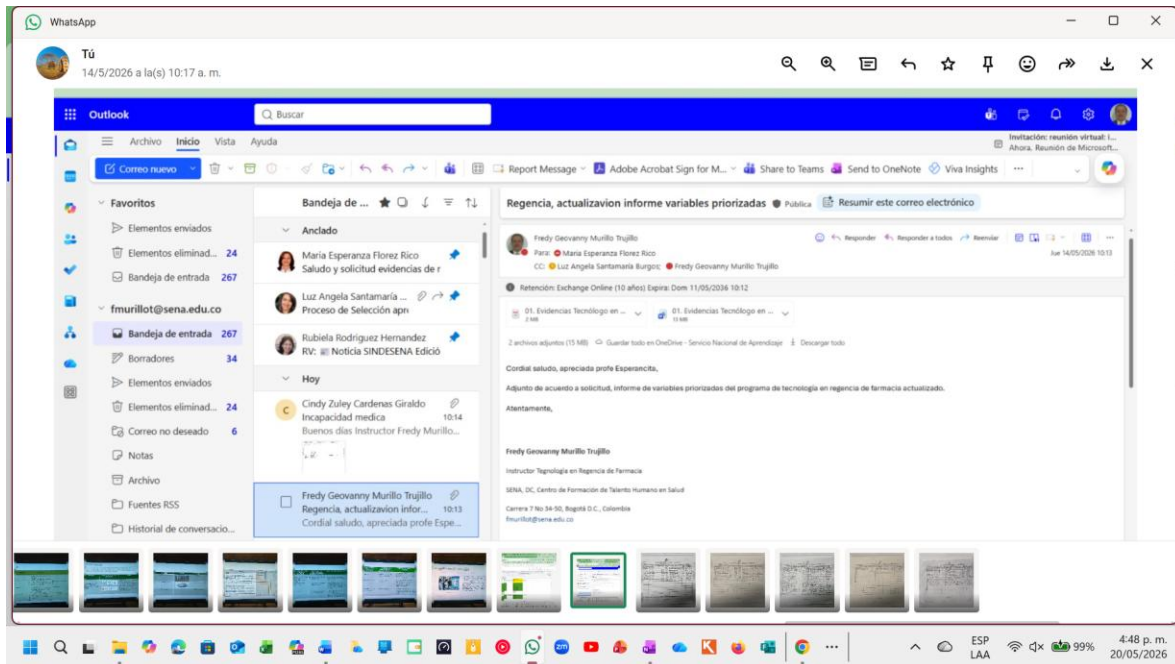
WhatsApp

Tú
14/5/2026 a la(s) 10:17 a. m.

Outlook
Buscar

Archivo Inicio Vista Ayuda

Invitación: reunión virtual: I...
Ahora. Reunión de Microsoft...

Correo nuevo
Report Message
Adobe Acrobat Sign for M...
Share to Teams
Send to OneNote
Viva Insights

Favoritos
Elementos enviados
Elementos eliminad... 24
Bandeja de entrada 267

fmurillot@sena.edu.co
Bandeja de entrada 267
Borradores 34
Elementos enviados
Elementos eliminad... 24
Correo no deseado 6
Notas
Archivo
Fuentes RSS
Historial de conversacio...

Bandeja de ...
Anclado
Maria Esperanza Florez Rico
Saludo y solicitud evidencias de r
Luz Angela Santamaria ...
Proceso de Selección apr
Rubiela Rodriguez Hernandez
RV: Noticia SINDESENA Edició
Hoy
Cindy Zuley Cardenas Giraldo
Incapacidad medica 10:14
Buenos días Instructor Fredy Murillo...
Fredy Geovanny Murillo Trujillo
Regencia, actualizavion infor... 10:13
Cordial saludo, apreciada profe Espe...

Regencia, actualizavion informe variables priorizadas Pública
Resumir este correo electrónico

Fredy Geovanny Murillo Trujillo
Responder Responder a todos Reenviar
Para: Maria Esperanza Florez Rico
CC: Luz Angela Santamaria Burgos; Fredy Geovanny Murillo Trujillo
Jue 14/05/2026 10:13

Retención: Exchange Online (10 años) Expira: Dom 11/05/2036 10:12

01. Evidencias Tecnólogo en ...
2 MB
01. Evidencias Tecnólogo en ...
13 MB

2 archivos adjuntos (15 MB) Guardar todo en OneDrive - Servicio Nacional de Aprendizaje Descargar todo

Cordial saludo, apreciada profe Esperancita,

Adjunto de acuerdo a solicitud, informe de variables priorizados del programa de tecnologia en regencia de farmacia actualizado.

Atentamente,

Fredy Geovanny Murillo Trujillo
Instructor Tegnologia en Regencia de Farmacia
SENA, DC, Centro de Formación de Talento Humano en Salud
Carrera 7 No 34-50, Bogotá D.C., Colombia
fmurillot@sena.edu.co

ESP
LAA
99%
4:48 p. m.
20/05/2026